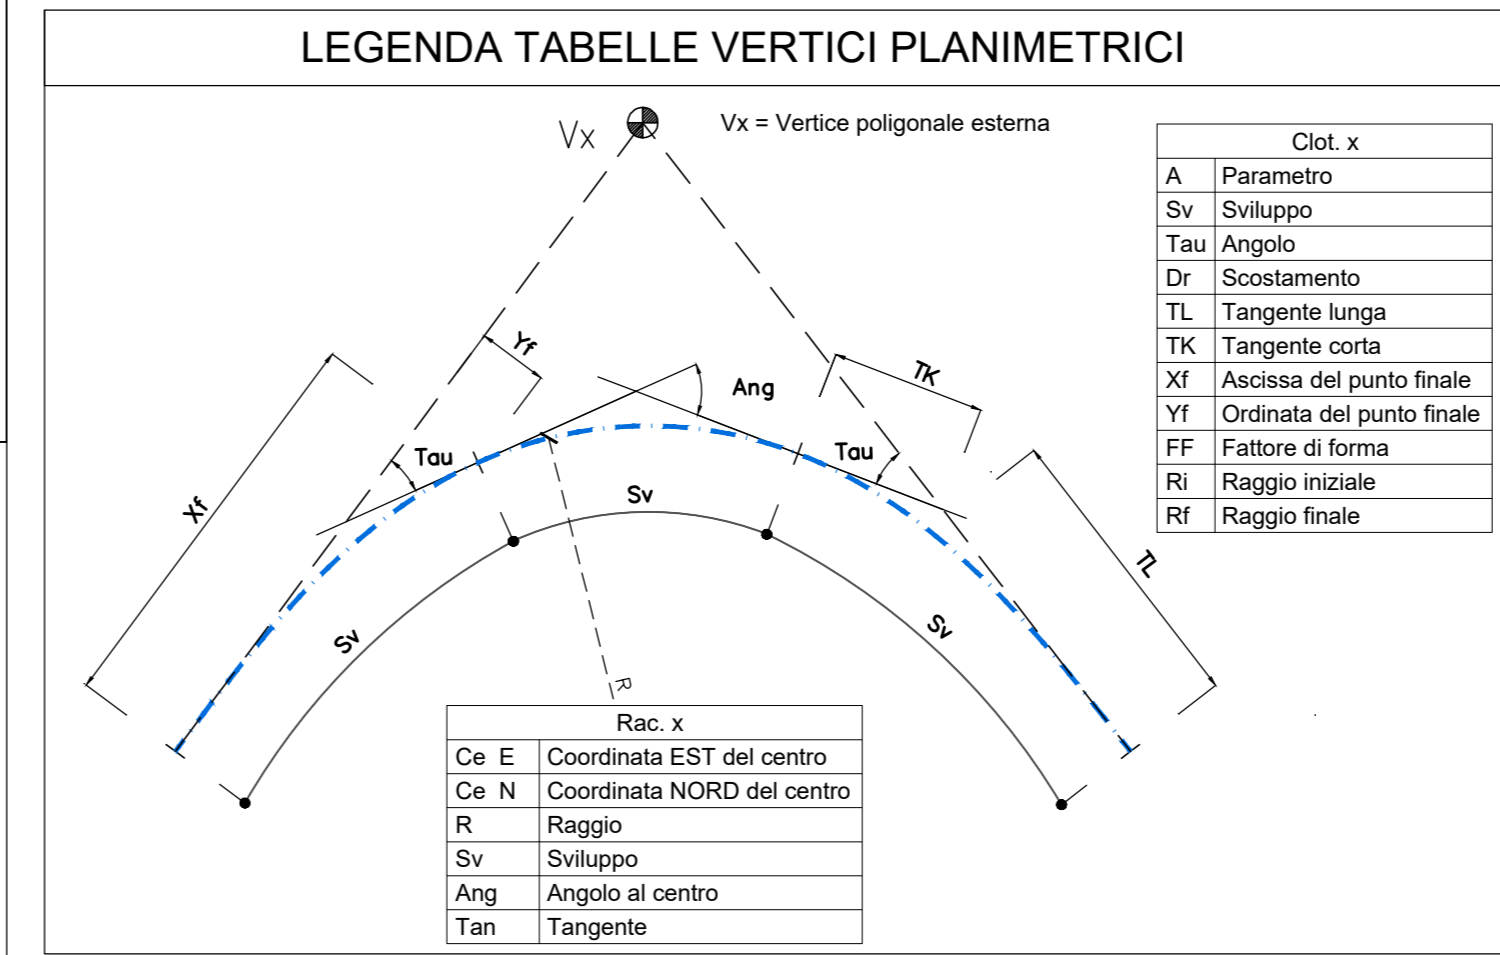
LEGENDA TABELLE VERTICI PLANIMETRICI

Vx

Vx = Vertice poligonale esterna

| Clot. x | |
|---|---|
| A | Parametro |
| Sv | Sviluppo |
| Tau | Angolo |
| Dr | Scostamento |
| TL | Tangente lunga |
| TK | Tangente corta |
| Xf | Ascissa del punto finale |
| Yf | Ordinata del punto finale |
| FF | Fattore di forma |
| Ri | Raggio iniziale |
| Rf | Raggio finale |

Yf

Ang

TK

Xf

Tau

Tau

Sv

TL

Sv

Sv

R

| Rac. x | |
|---|---|
| Ce E | Coordinata EST del centro |
| Ce N | Coordinata NORD del centro |
| R | Raggio |
| Sv | Sviluppo |
| Ang | Angolo al centro |
| Tan | Tangente |